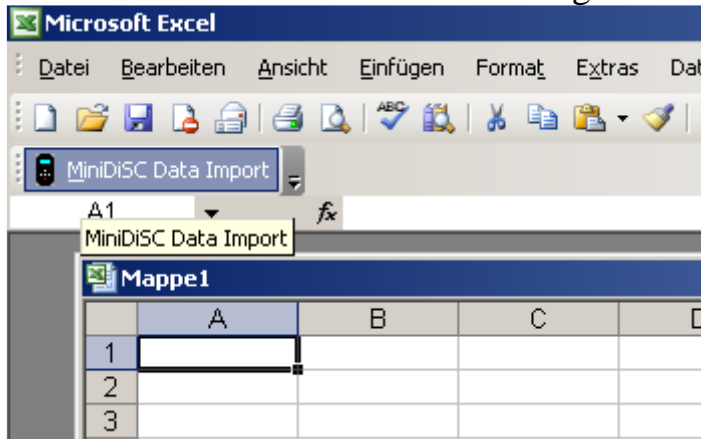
Microsoft Excel

Datei Bearbeiten Ansicht Einfügen Format Extras Dat

MiniDiSC Data Import

A1 $f_x$

MiniDiSC Data Import

Mappe1

|   | A | B | C | D |
|---|---|---|---|---|
| 1 |   |   |   |   |
| 2 |   |   |   |   |
| 3 |   |   |   |   |